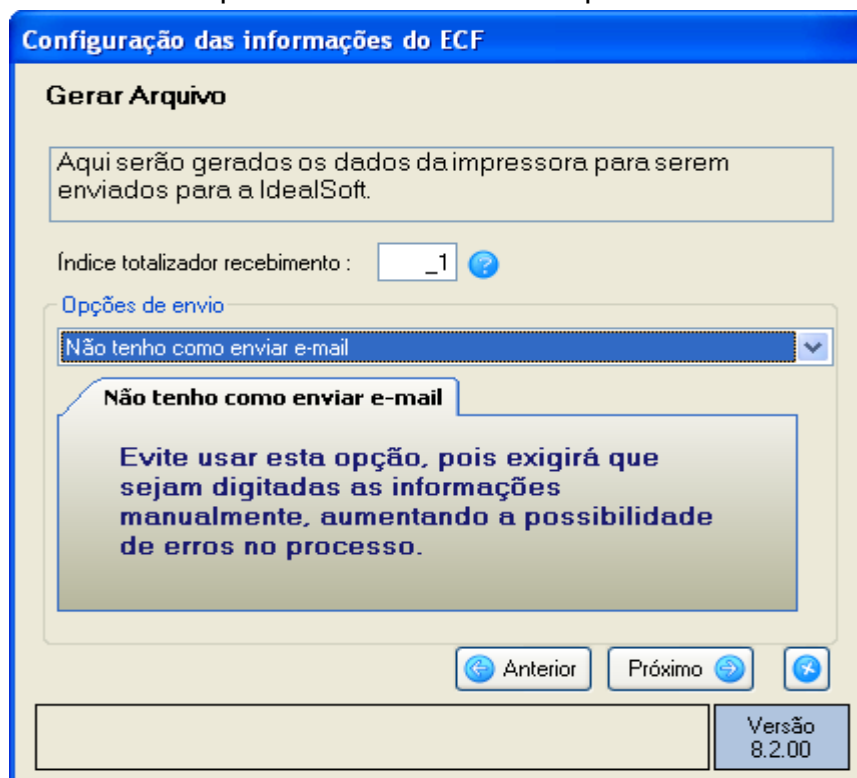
Configuração das informações do ECF

Gerar Arquivo

Aqui serão gerados os dados da impressora para serem enviados para a IdealSoft.

Índice totalizador recebimento : _1

Opções de envio

Não tenho como enviar e-mail

Não tenho como enviar e-mail

Evite usar esta opção, pois exigirá que sejam digitadas as informações manualmente, aumentando a possibilidade de erros no processo.

Anterior

Próximo

Versão 8.2.00